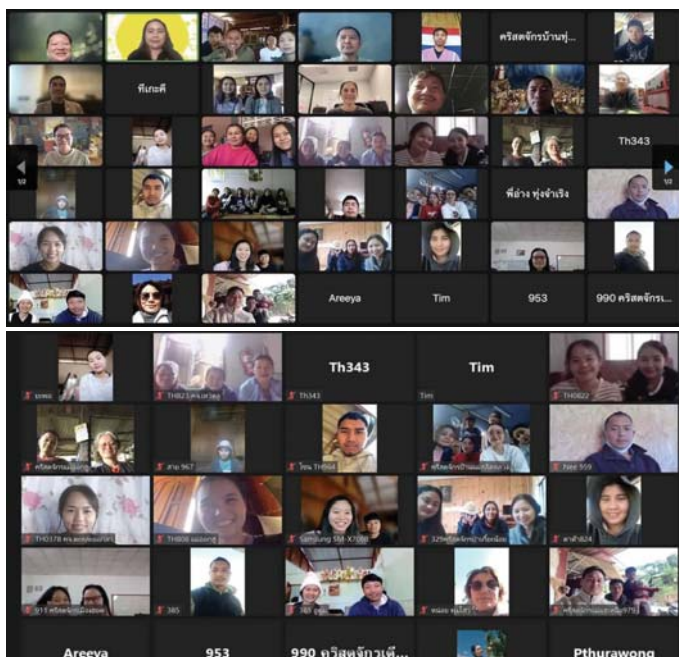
คริสตจักรบ้านทุ่...

ทีเกดี

Th343

1/2

1/2

พี่อ่าง ทุ่งจำเริง

Areeya

Tim

953

990 คริสตจักรเ...

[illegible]

TH823 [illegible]

Th343

Th343

Tim

Tim

TH0822

คริสตจักร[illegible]

สาย 967

โซน TH564

คริสตจักรบ้าน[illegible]

Nee 959

TH0178 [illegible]

TH806 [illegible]

Samsung SM-X200

329คริสตจักร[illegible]

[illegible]824

915 คริสตจักร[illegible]

385

385 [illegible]

หน่อย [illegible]

คริสตจักร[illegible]979

Areeya

953

990 คริสตจักรเต...

Pthurawong